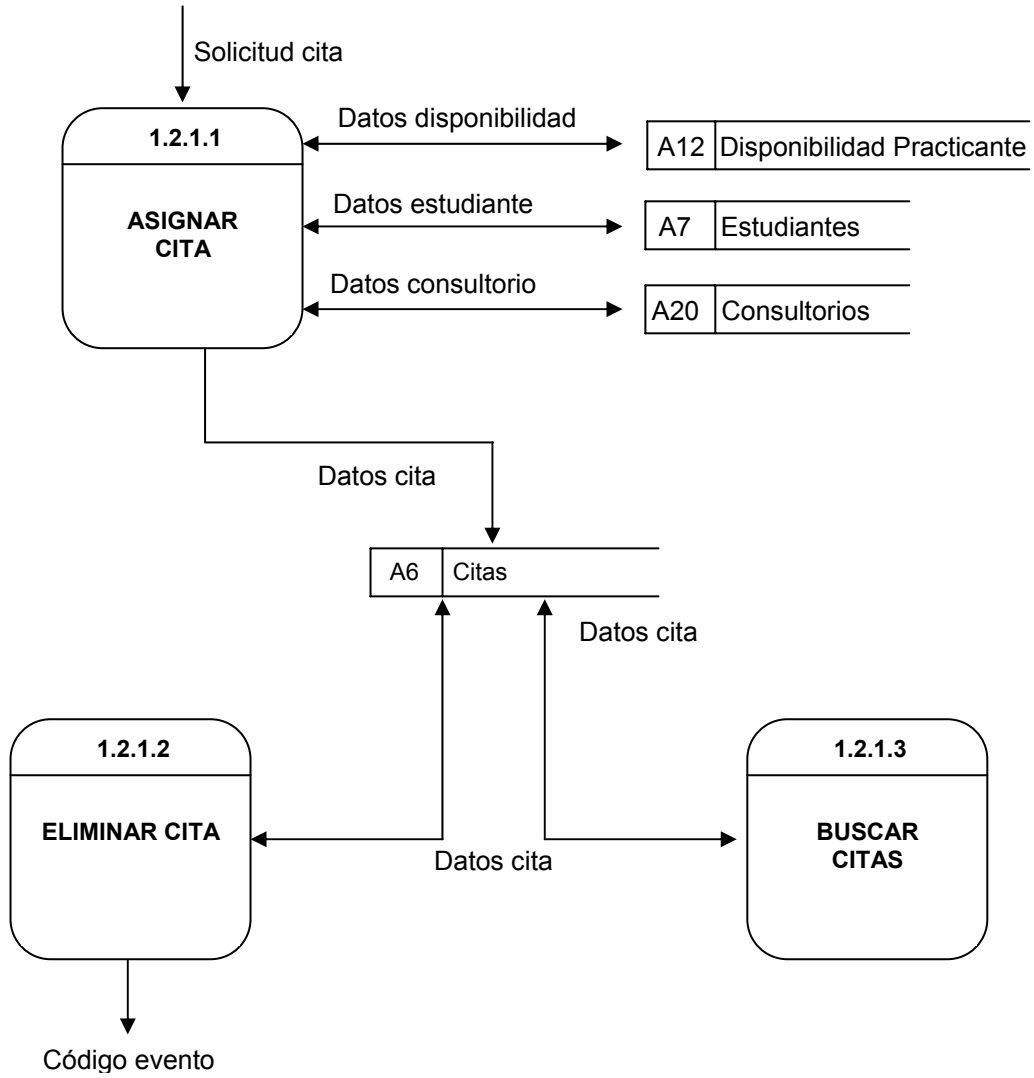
Solicitud cita

1.2.1.1

ASIGNAR CITA

Datos disponibilidad

A12 Disponibilidad Practicante

Datos estudiante

A7 Estudiantes

Datos consultorio

A20 Consultorios

Datos cita

A6 Citas

Datos cita

1.2.1.2

ELIMINAR CITA

Datos cita

1.2.1.3

BUSCAR CITAS

Código evento